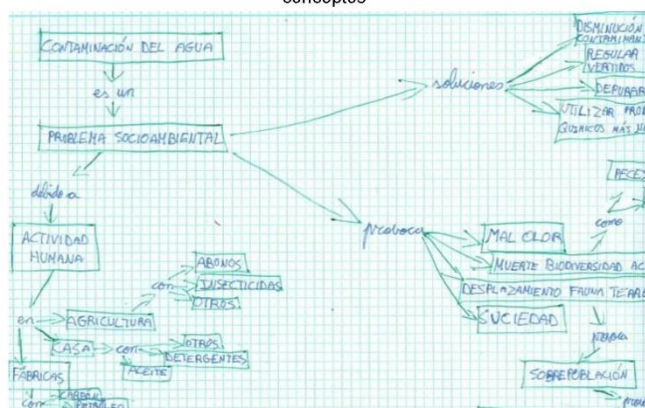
conceptos

CONTAMINACIÓN DEL AGUA
es un
PROBLEMA SOCIOAMBIENTAL
debido a
ACTIVIDAD HUMANA
en
AGRICULTURA
con
ABONOS
INSECTICIDAS
OTROS
CASA
con
OTROS
DETERGENTES
ACEITE
FÁBRICAS
con
CARBÓN
PETRÓLEO
soluciones
DISMINUCIÓN CONTAMINANTES
REGULAR VERTIDOS
DEPURAR
UTILIZAR PRO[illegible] QUÍMICOS MÁS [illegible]
provoca
MAL OLOR
MUERTE BIODIVERSIDAD AC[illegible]
DESPLAZAMIENTO FAUNA TERR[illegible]
SUCIEDAD
como
PECES
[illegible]
SOBREPOBLACIÓN
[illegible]